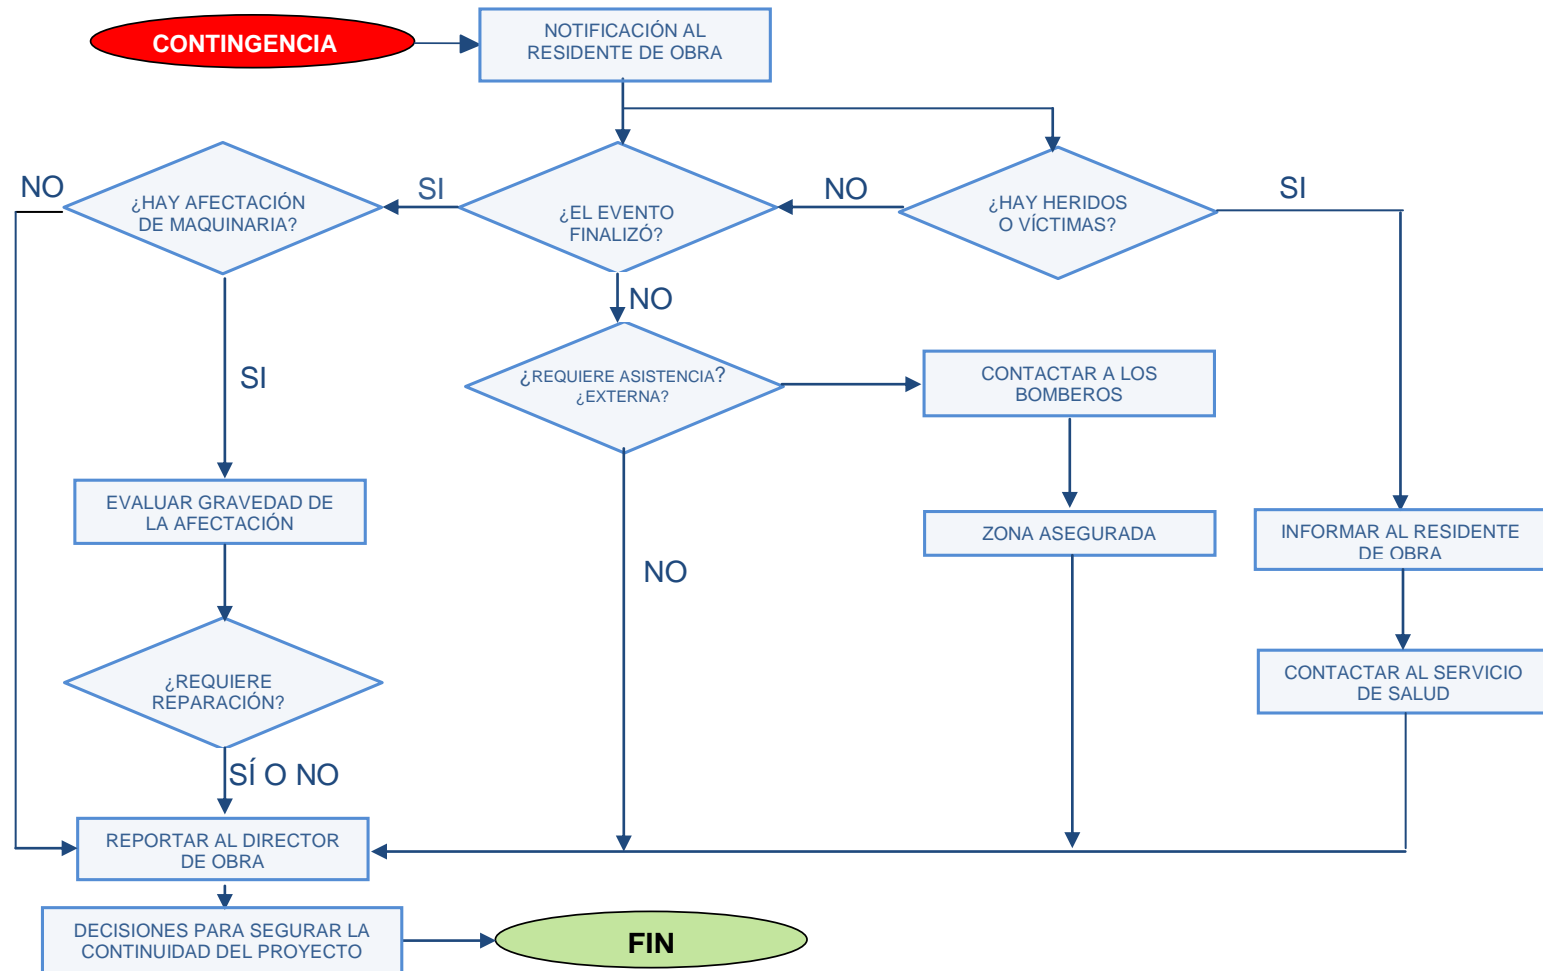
CONTINGENCIA

NOTIFICACIÓN AL RESIDENTE DE OBRA

NO

¿HAY AFECTACIÓN DE MAQUINARIA?

SI

¿EL EVENTO FINALIZÓ?

NO

¿HAY HERIDOS O VÍCTIMAS?

SI

NO

SI

¿REQUIERE ASISTENCIA? ¿EXTERNA?

CONTACTAR A LOS BOMBEROS

EVALUAR GRAVEDAD DE LA AFECTACIÓN

ZONA ASEGURADA

INFORMAR AL RESIDENTE DE OBRA

NO

¿REQUIERE REPARACIÓN?

CONTACTAR AL SERVICIO DE SALUD

SÍ O NO

REPORTAR AL DIRECTOR DE OBRA

DECISIONES PARA SEGURAR LA CONTINUIDAD DEL PROYECTO

FIN